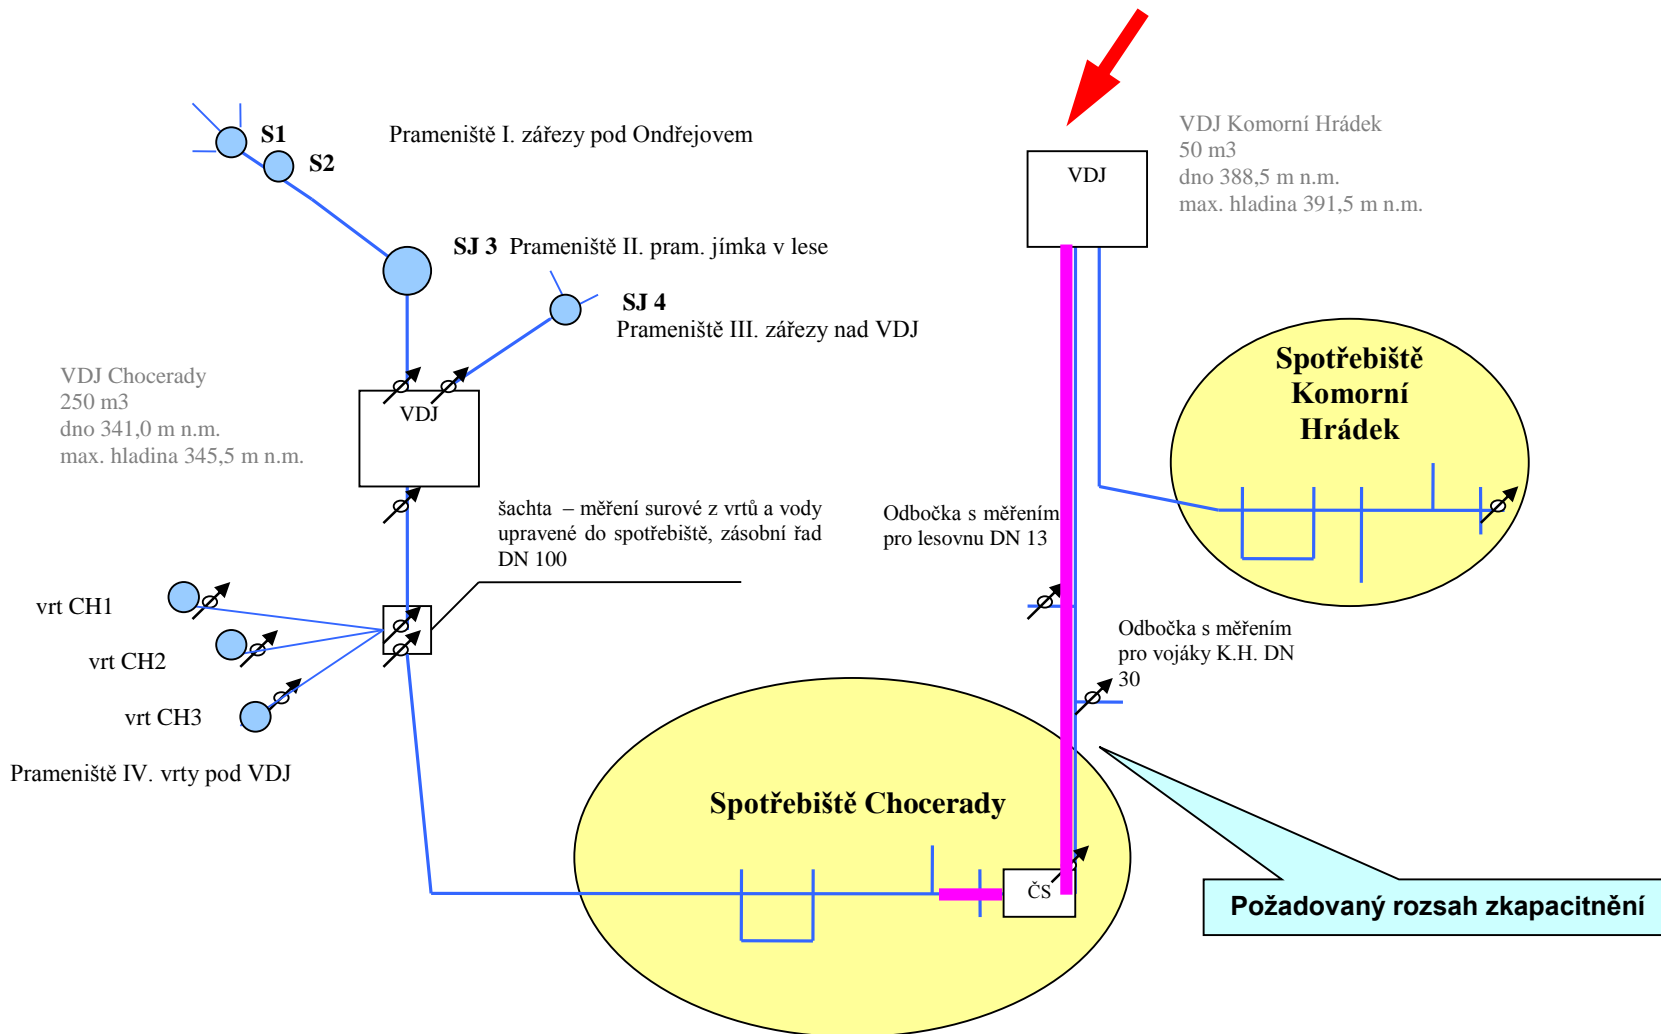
S1

S2

Prameniště I. zářezy pod Ondřejovem

SJ 3 Prameniště II. pram. jímka v lese

SJ 4
Prameniště III. zářezy nad VDJ

VDJ Chocerady
250 m3
dno 341,0 m n.m.
max. hladina 345,5 m n.m.

VDJ

šachta – měření surové z vrtů a vody upravené do spotřebiště, zásobní řad DN 100

vrt CH1

vrt CH2

vrt CH3

Prameniště IV. vrty pod VDJ

VDJ

VDJ Komorní Hrádek
50 m3
dno 388,5 m n.m.
max. hladina 391,5 m n.m.

Spotřebiště Komorní Hrádek

Odbočka s měřením pro lesovnu DN 13

Odbočka s měřením pro vojáky K.H. DN 30

Spotřebiště Chocerady

ČS

Požadovaný rozsah zkapacitnění